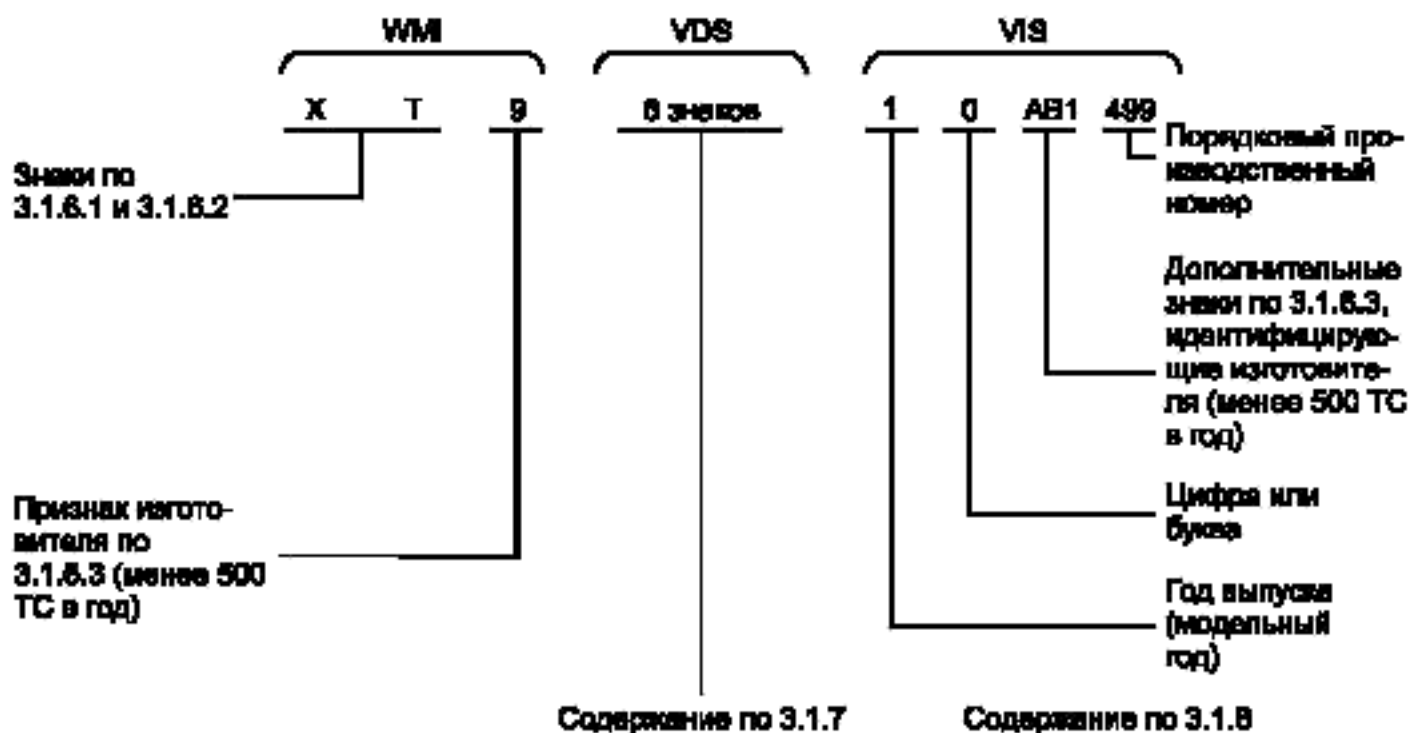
WMI

VDS

VIS

X T 9

6 знаков

1 0 AB1 499

Порядковый производственный номер

Знаки по 3.1.6.1 и 3.1.6.2

Дополнительные знаки по 3.1.6.3, идентифицирующие изготовителя (менее 500 ТС в год)

Признак изготовителя по 3.1.6.3 (менее 500 ТС в год)

Цифра или буква

Год выпуска (модельный год)

Содержание по 3.1.7

Содержание по 3.1.8